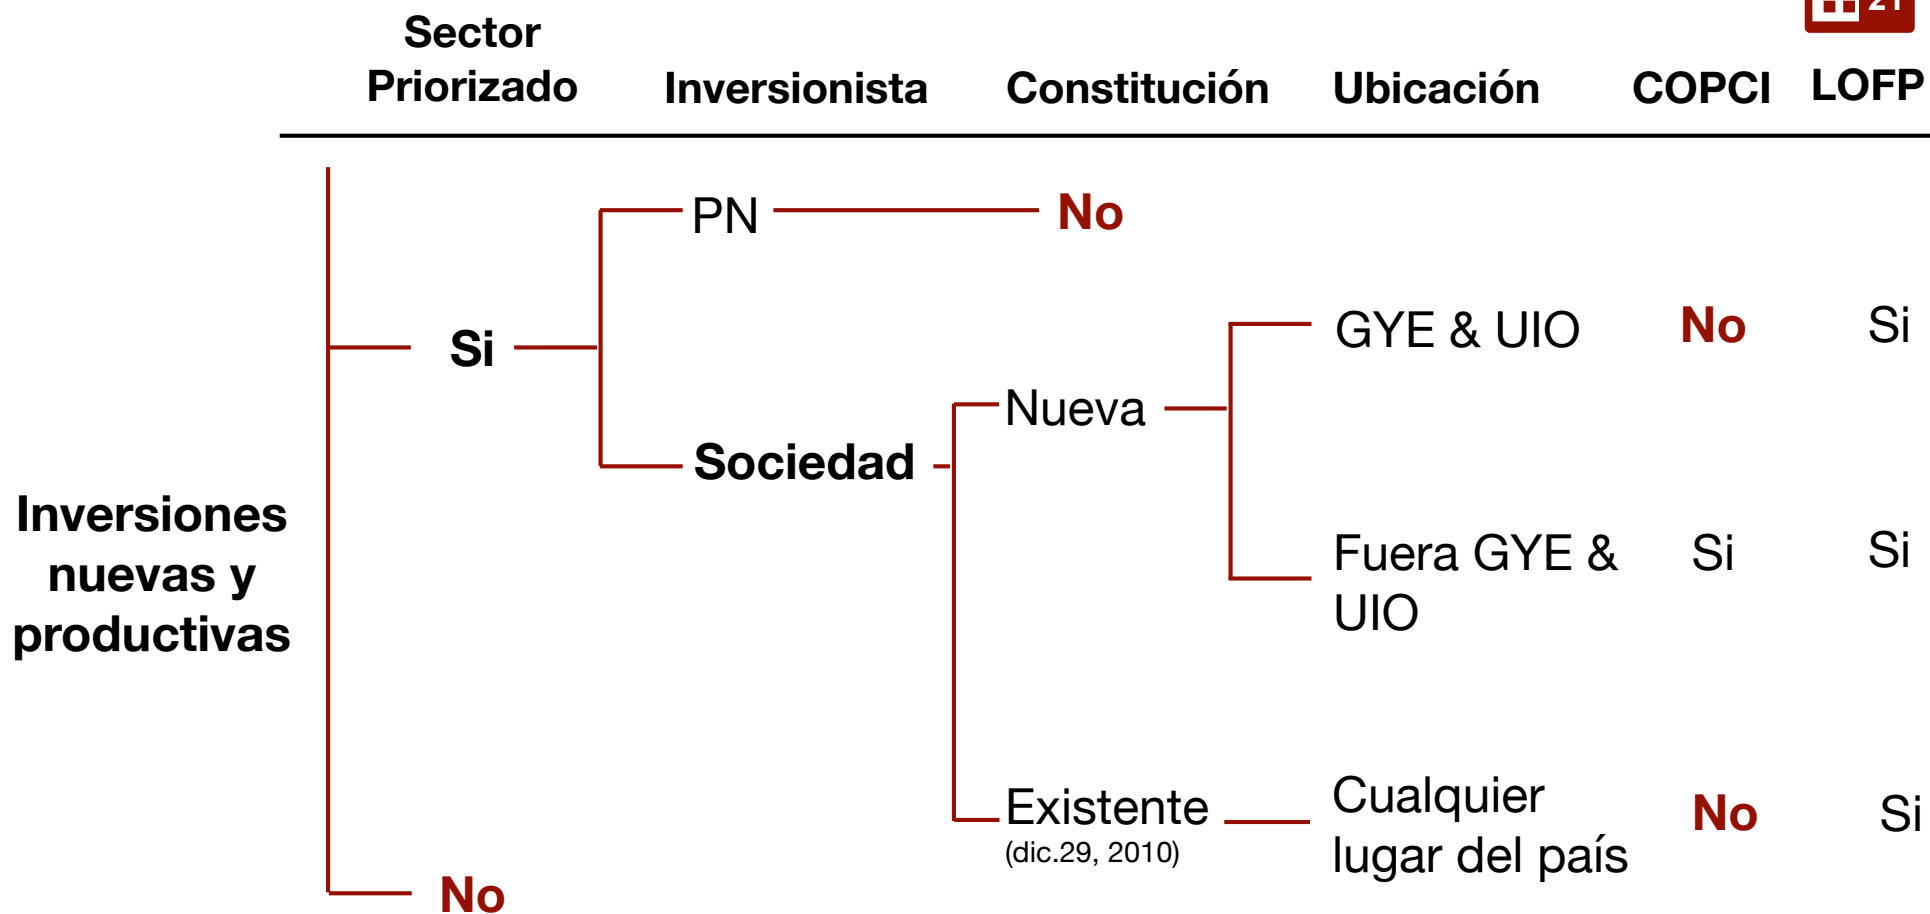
Sector Priorizado | Inversionista | Constitución | Ubicación | COPCI | LOFP

Inversiones nuevas y productivas

Si

PN

No

Sociedad

Nueva

GYE & UIO

No

Si

Fuera GYE & UIO

Si

Si

Existente
(dic.29, 2010)

Cualquier lugar del país

No

Si

No